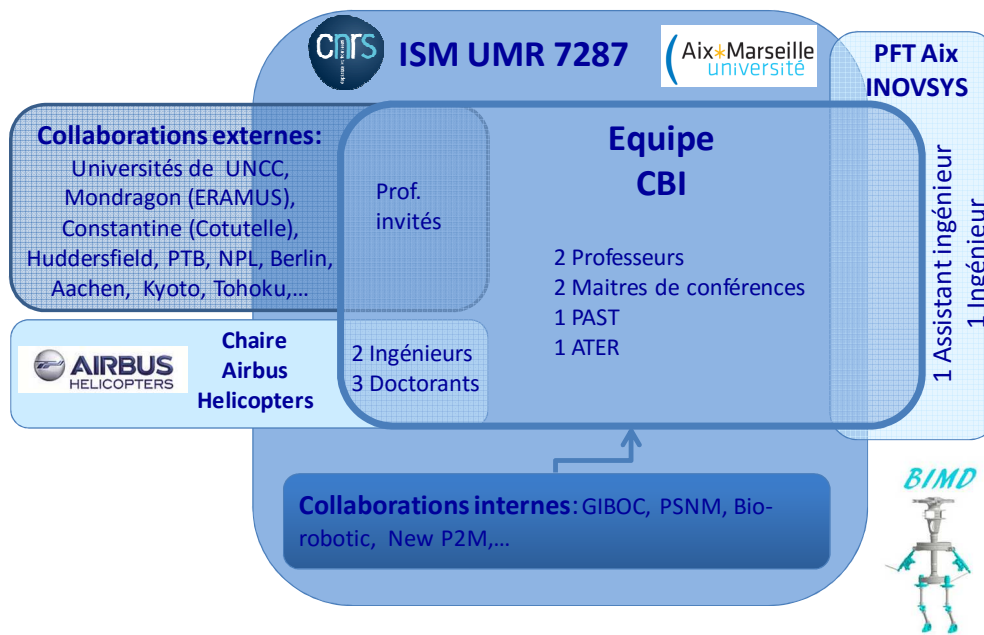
cnrs

ISM UMR 7287

Aix*Marseille université

PFT Aix INOVSYS

Collaborations externes:
Universités de UNCC, Mondragon (ERAMUS), Constantine (Cotutelle), Huddersfield, PTB, NPL, Berlin, Aachen, Kyoto, Tohoku,…

Prof. invités

Equipe CBI

2 Professeurs
2 Maitres de conférences
1 PAST
1 ATER

1 Assistant ingénieur
1 Ingénieur

AIRBUS HELICOPTERS

Chaire Airbus Helicopters

2 Ingénieurs
3 Doctorants

Collaborations internes: GIBOC, PSNM, Bio-robotic, New P2M,…

BIMD